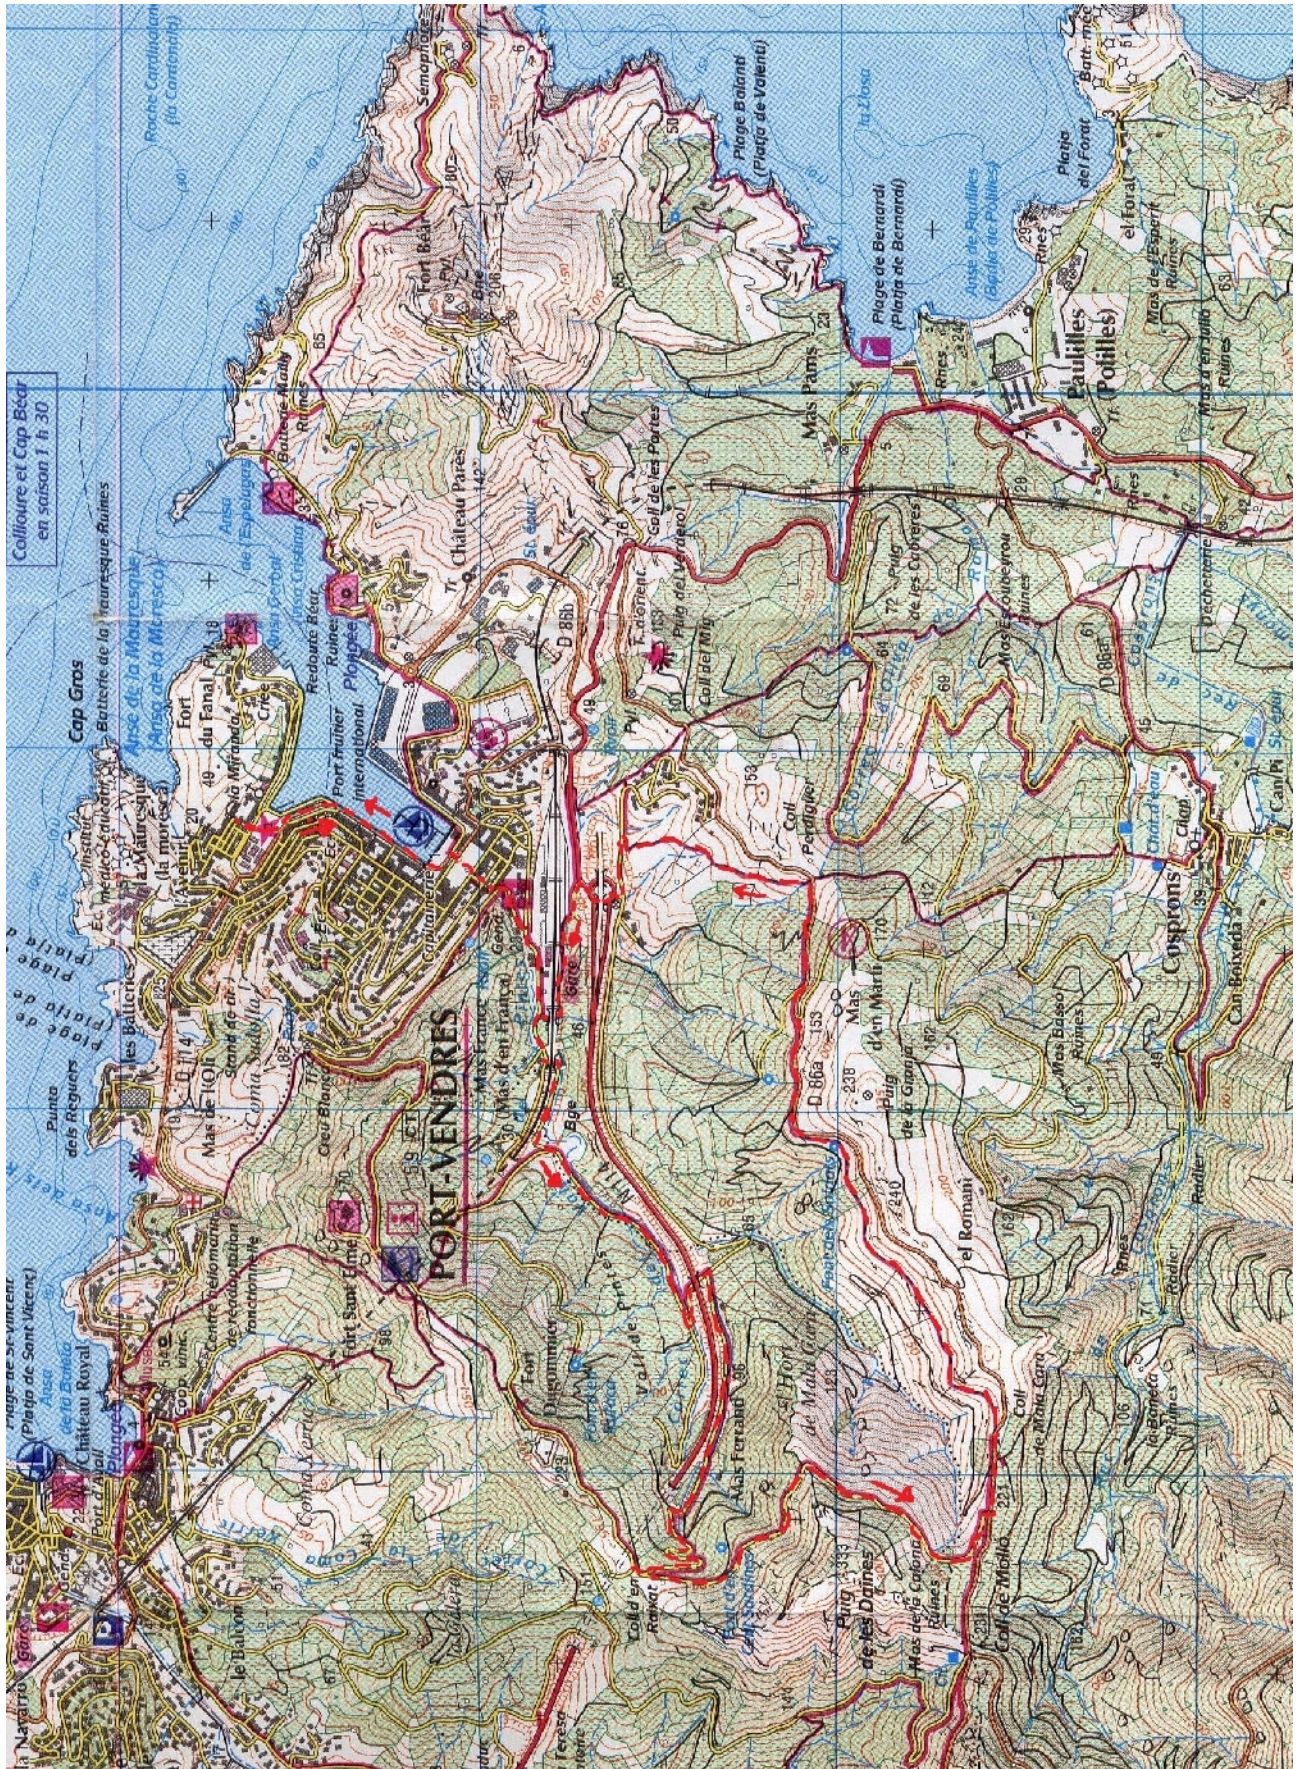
PORT-VENDRES

Collioure et Cap Béar en saison 1 h 30

Cap Gros

Fort Béar

Sémaphore

Plage Bernardi (Platja de Bernardi)

Plage Balanti (Platja de Valenti)

Anse de Paulilles (Badia de Polilles)

Paulilles (Polilles)

Mas Pams

Château Parès

Fort du Fanal

Fort Mailly

Redoute Béar

Anse de la Mauresque

Batterie de la Mauresque

Plage de l'Oli

Mas de l'Oli

Punta des Reguers

Château Royal

Fort Saint-Elme

Fort Dugommier

Coll de la Galline

Col de Mollo

Mas Ferrand

Coll Perdigué

Cosprons

Mas d'en Mach

Puig de la Garga

el Roman

Mas de les Dunes

Col du Ravet

Plage de St-Vincent (Platja de Sant Vicenç)

le Baixeras

Coll de les Portes

Puig de les Cobertes

Mas Basso

Coll de Mollo